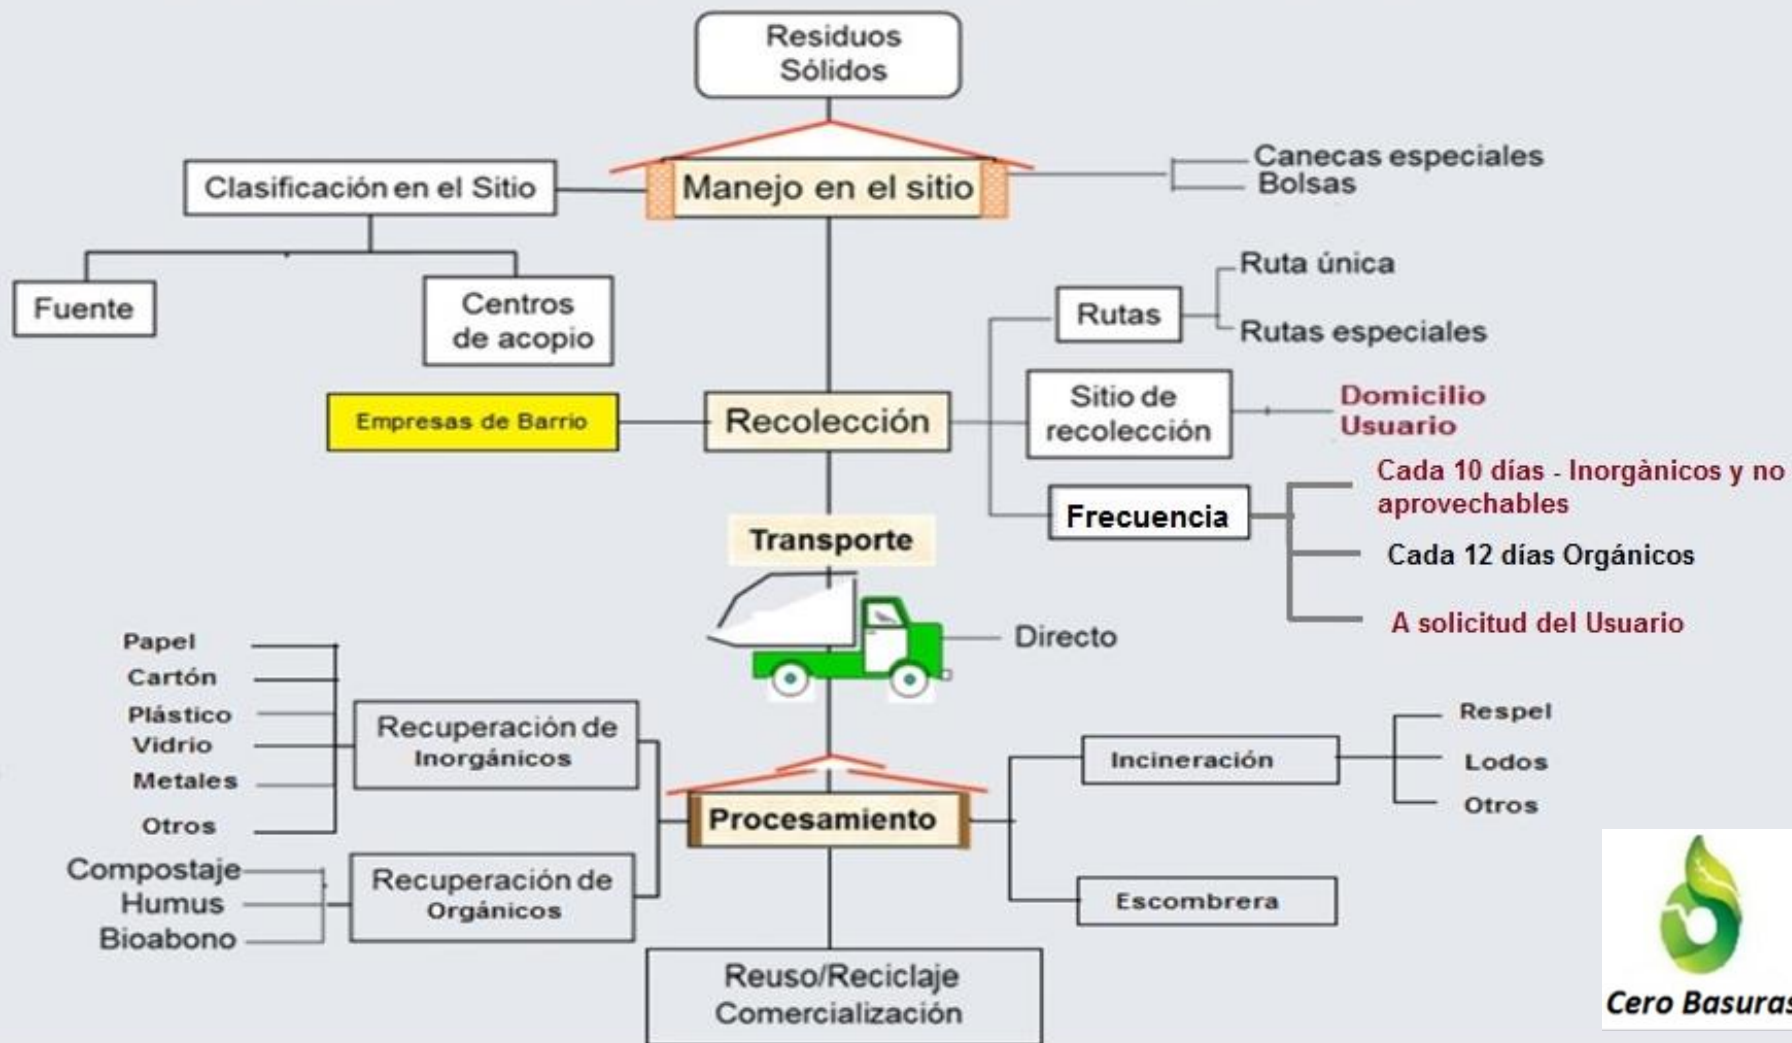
Residuos Sólidos

Clasificación en el Sitio

Manejo en el sitio

Canecas especiales
Bolsas

Fuente

Centros de acopio

Rutas

Ruta única

Rutas especiales

Empresas de Barrio

Recolección

Sitio de recolección

Domicilio
Usuario

Frecuencia

Cada 10 días - Inorgànicos y no aprovechables

Cada 12 días Orgánicos

A solicitud del Usuario

Transporte

Directo

Papel
Cartón
Plástico
Vidrio
Metales
Otros

Recuperación de Inorgánicos

Compostaje
Humus
Bioabono

Recuperación de Orgánicos

Procesamiento

Incineración

Respel
Lodos
Otros

Escombrera

Reuso/Reciclaje
Comercialización

Cero Basuras